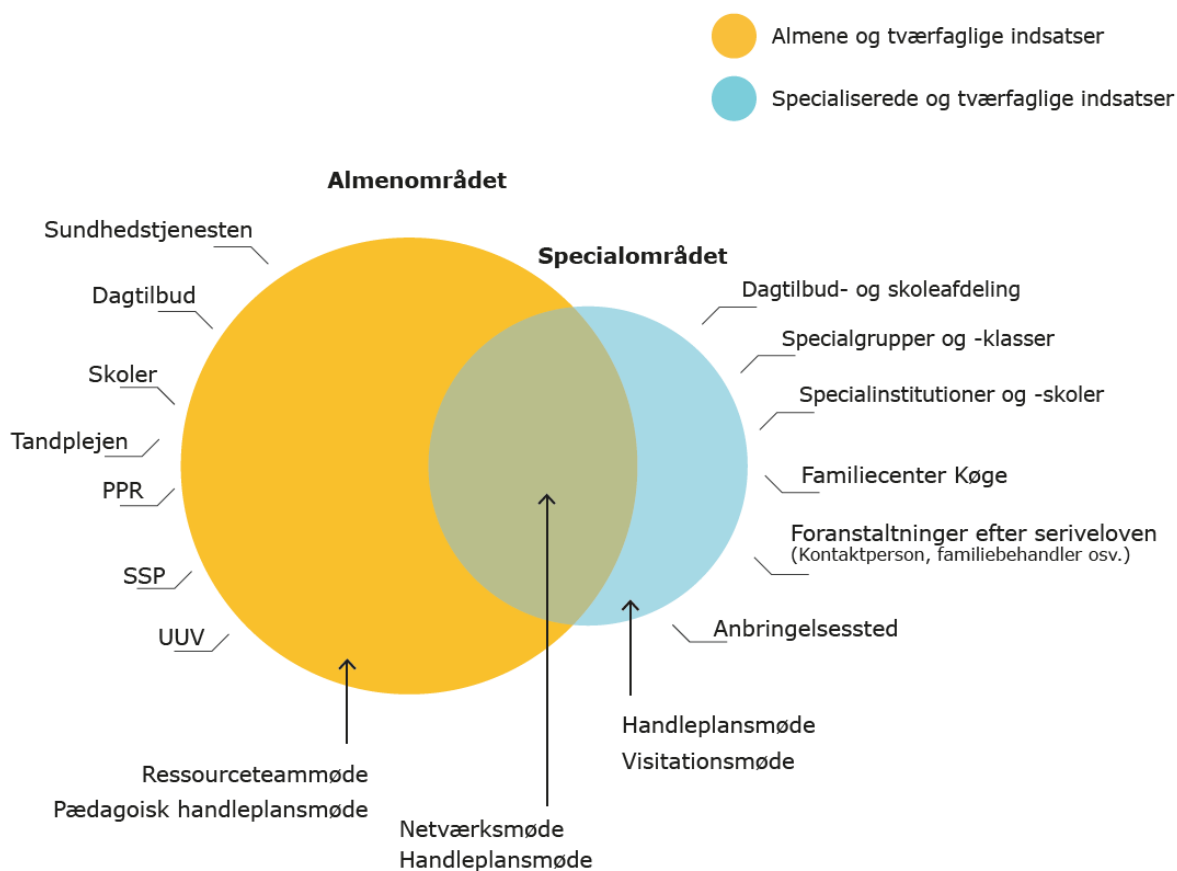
Almene og tværfaglige indsatser

Specialiserede og tværfaglige indsatser

Almenområdet

Specialområdet

Sundhedstjenesten

Dagtilbud

Skoler

Tandplejen

PPR

SSP

UUV

Dagtilbud- og skoleafdeling

Specialgrupper og -klasser

Specialinstitutioner og -skoler

Familiecenter Køge

Foranstaltninger efter seriveloven
(Kontaktperson, familiebehandler osv.)

Anbringelsessted

Handleplansmøde
Visitationsmøde

Ressourceteammøde
Pædagoisk handleplansmøde

Netværksmøde
Handleplansmøde